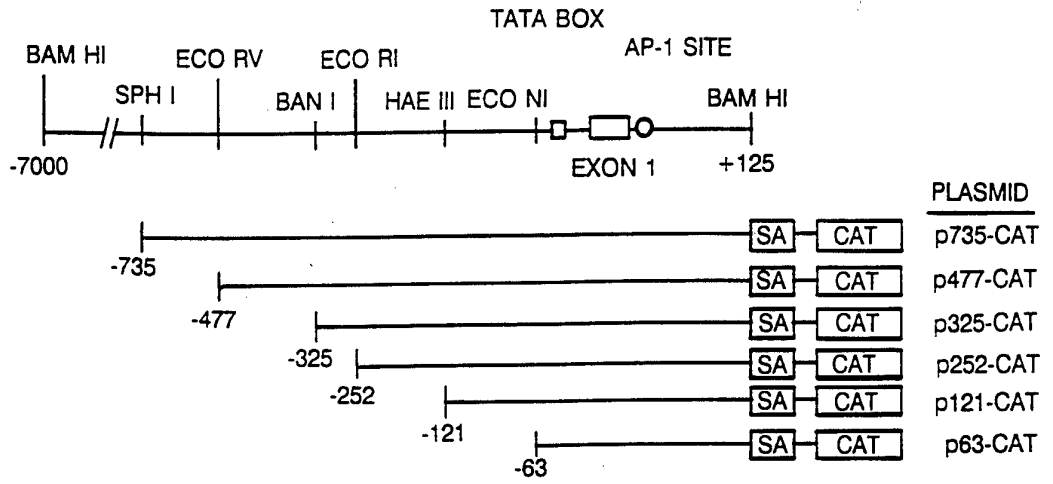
TATA BOX
AP-1 SITE
BAM HI
ECO RV
ECO RI
SPH I
BAN I
HAE III
ECO NI
BAM HI
-7000
EXON 1
+125

PLASMID
SA CAT p735-CAT
-735
SA CAT p477-CAT
-477
SA CAT p325-CAT
-325
SA CAT p252-CAT
-252
SA CAT p121-CAT
-121
SA CAT p63-CAT
-63